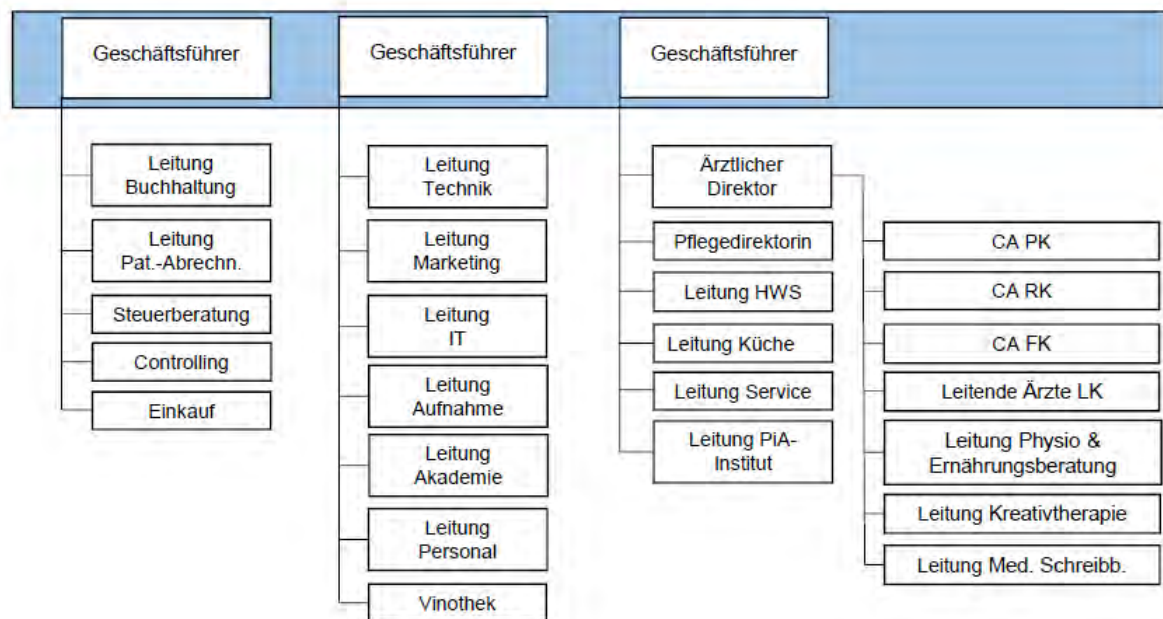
Geschäftsführer

Leitung Buchhaltung

Leitung Pat.-Abrechn.

Steuerberatung

Controlling

Einkauf

Geschäftsführer

Leitung Technik

Leitung Marketing

Leitung IT

Leitung Aufnahme

Leitung Akademie

Leitung Personal

Vinothek

Geschäftsführer

Ärztlicher Direktor

Pflegedirektorin

Leitung HWS

Leitung Küche

Leitung Service

Leitung PiA-Institut

CA PK

CA RK

CA FK

Leitende Ärzte LK

Leitung Physio & Ernährungsberatung

Leitung Kreativtherapie

Leitung Med. Schreibb.